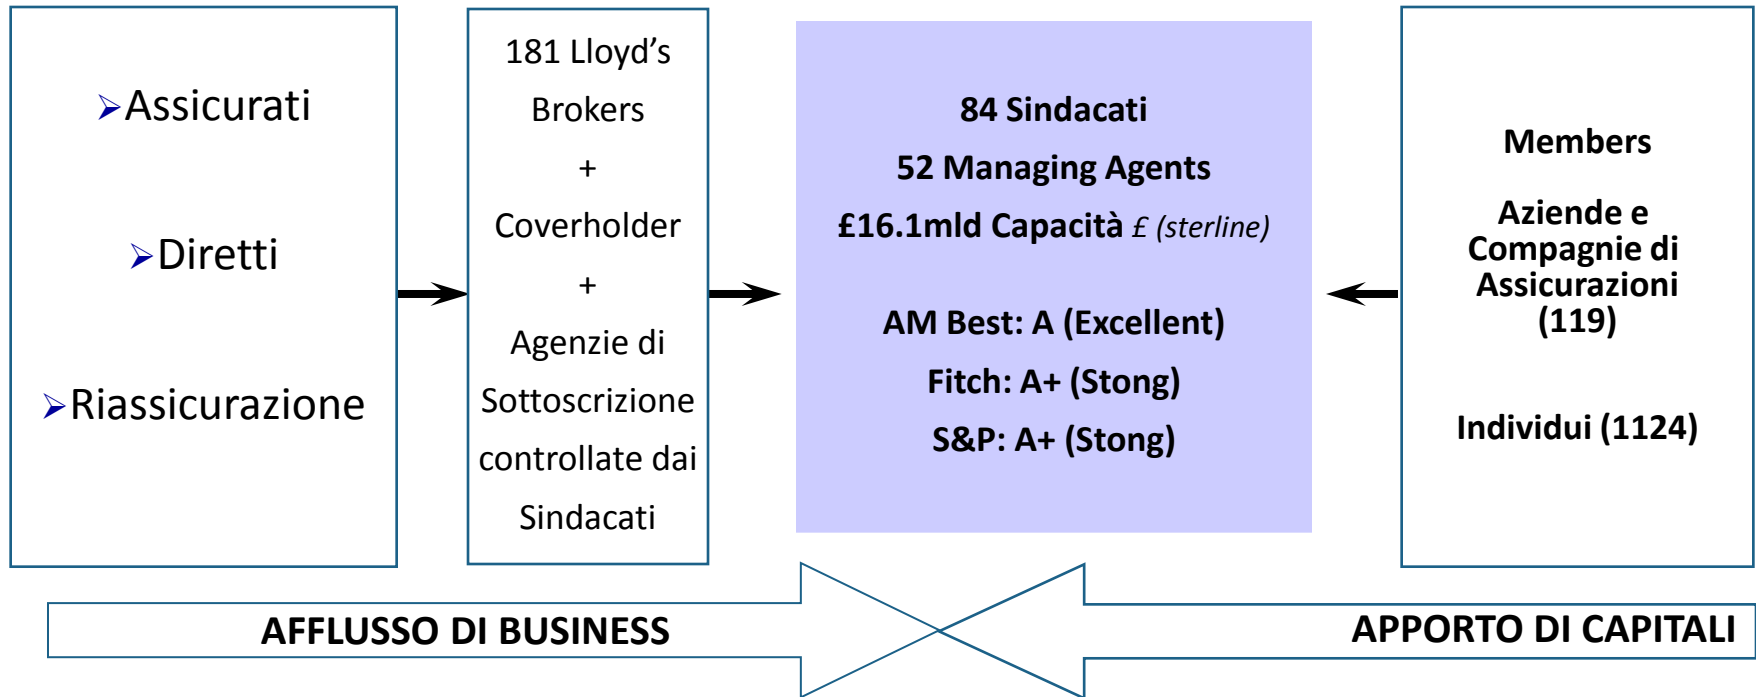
➢Assicurati

➢Diretti

➢Riassicurazione

181 Lloyd’s Brokers
+
Coverholder
+
Agenzie di Sottoscrizione controllate dai Sindacati

84 Sindacati
52 Managing Agents
£16.1mld Capacità £ (sterline)

AM Best: A (Excellent)
Fitch: A+ (Stong)
S&P: A+ (Stong)

Members

Aziende e Compagnie di Assicurazioni (119)

Individui (1124)

AFFLUSSO DI BUSINESS

APPORTO DI CAPITALI